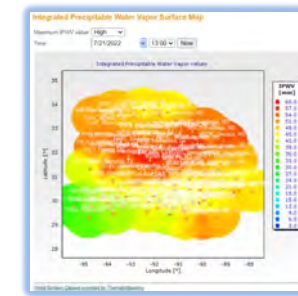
Integrated Precipitable Water Vapor Surface Map

Maximum IPWV Value High

Time 7/21/2022 13:00 Now

Integrated Precipitable Water Vapor Values

Latitude [°]

Longitude [°]

35

34

33

32

31

30

29

28

-95

-94

-93

-92

-91

-90

-89

-88

IPWV (mm)

60.0

57.0

54.0

51.0

48.0

45.0

42.0

39.0

36.0

33.0

30.0

27.0

24.0

21.0

18.0

15.0

12.0

9.0

6.0

3.0

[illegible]